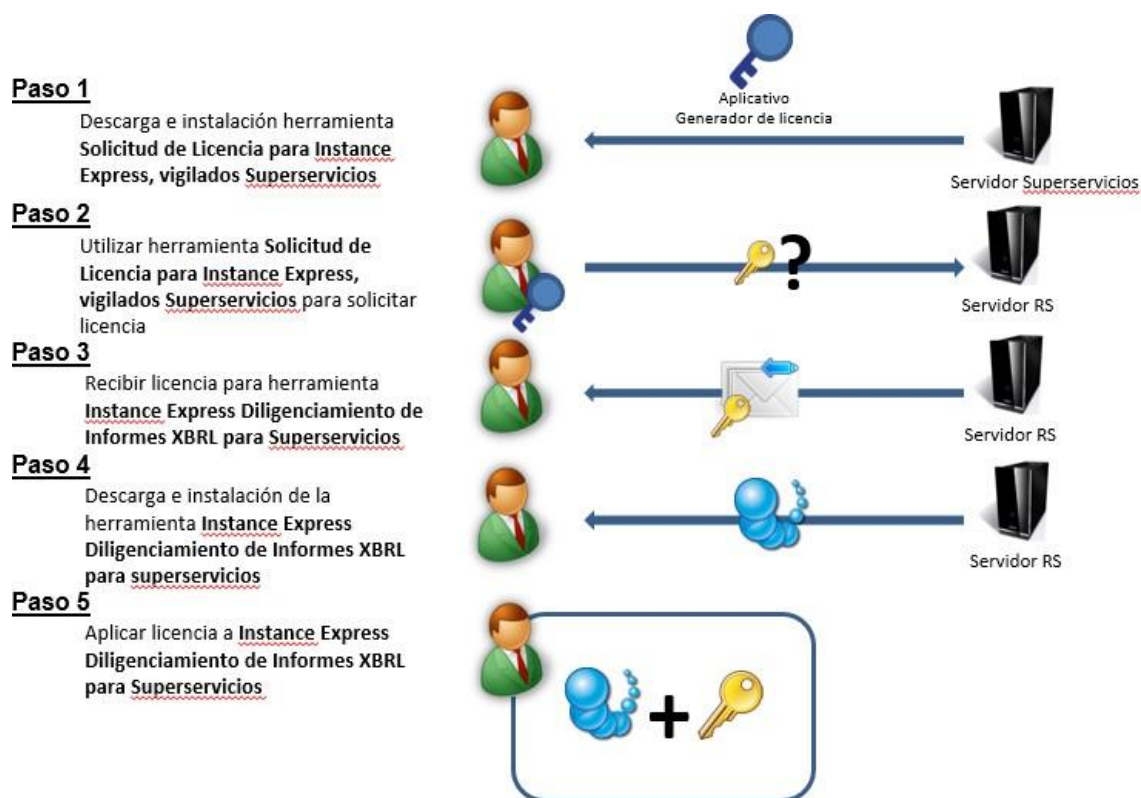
Paso 1

Descarga e instalación herramienta **Solicitud de Licencia para Instance Express, vigilados Superservicios**

Aplicativo
Generador de licencia

Servidor Superservicios

Paso 2

Utilizar herramienta **Solicitud de Licencia para Instance Express, vigilados Superservicios** para solicitar licencia

?

Servidor RS

Paso 3

Recibir licencia para herramienta **Instance Express Diligenciamiento de Informes XBRL para Superservicios**

Servidor RS

Paso 4

Descarga e instalación de la herramienta **Instance Express Diligenciamiento de Informes XBRL para superservicios**

Servidor RS

Paso 5

Aplicar licencia a **Instance Express Diligenciamiento de Informes XBRL para Superservicios**

+